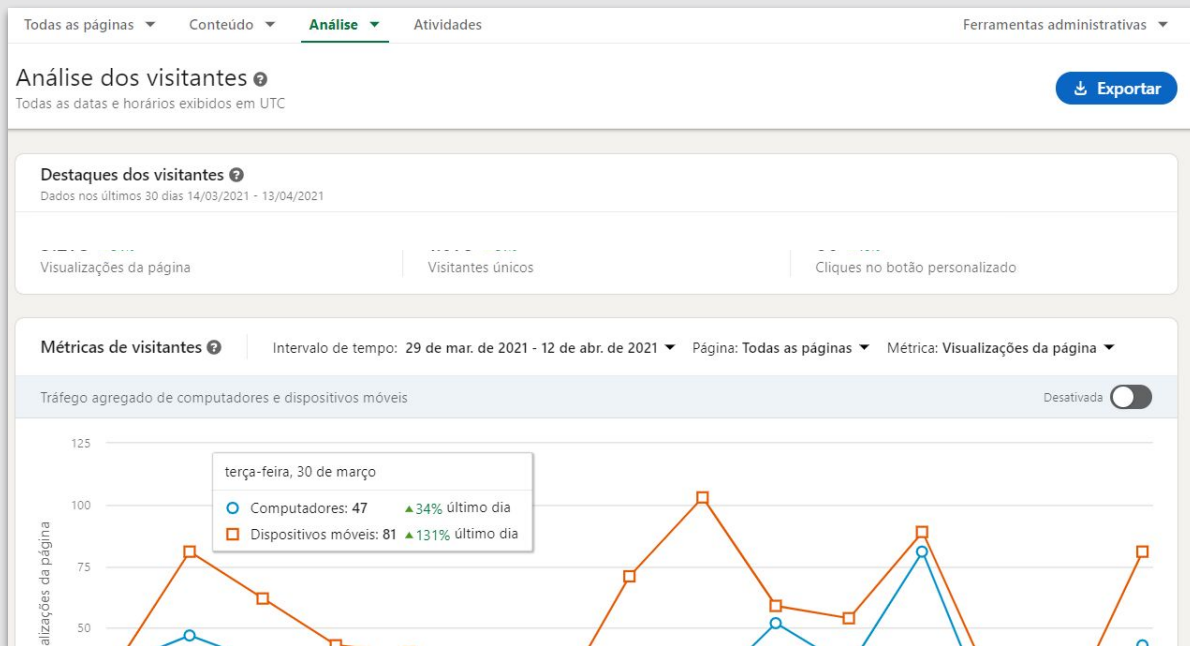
Todas as páginas ▼ Conteúdo ▼ Análise ▼ Atividades Ferramentas administrativas ▼

Análise dos visitantes
Todas as datas e horários exibidos em UTC

Exportar

Destaques dos visitantes
Dados nos últimos 30 dias 14/03/2021 - 13/04/2021

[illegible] Visualizações da página
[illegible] Visitantes únicos
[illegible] Cliques no botão personalizado

Métricas de visitantes
Intervalo de tempo: 29 de mar. de 2021 - 12 de abr. de 2021 ▼ Página: Todas as páginas ▼ Métrica: Visualizações da página ▼

Tráfego agregado de computadores e dispositivos móveis
Desativada

125
100
75
50
alizações da página

terça-feira, 30 de março
Computadores: 47 ▲34% último dia
Dispositivos móveis: 81 ▲131% último dia